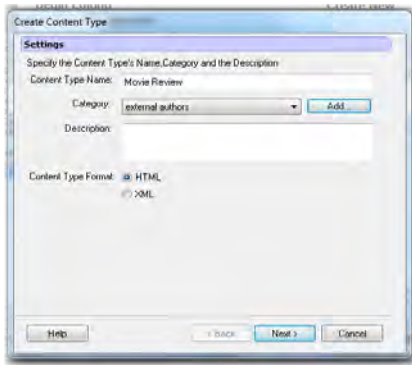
Create Content Type

Settings

Specify the Content Type's Name,Category and the Description

Content Type Name: Movie Review

Category: external authors

Add...

Description:

Content Type Format: HTML

XML

Help

< Back

Next >

Cancel